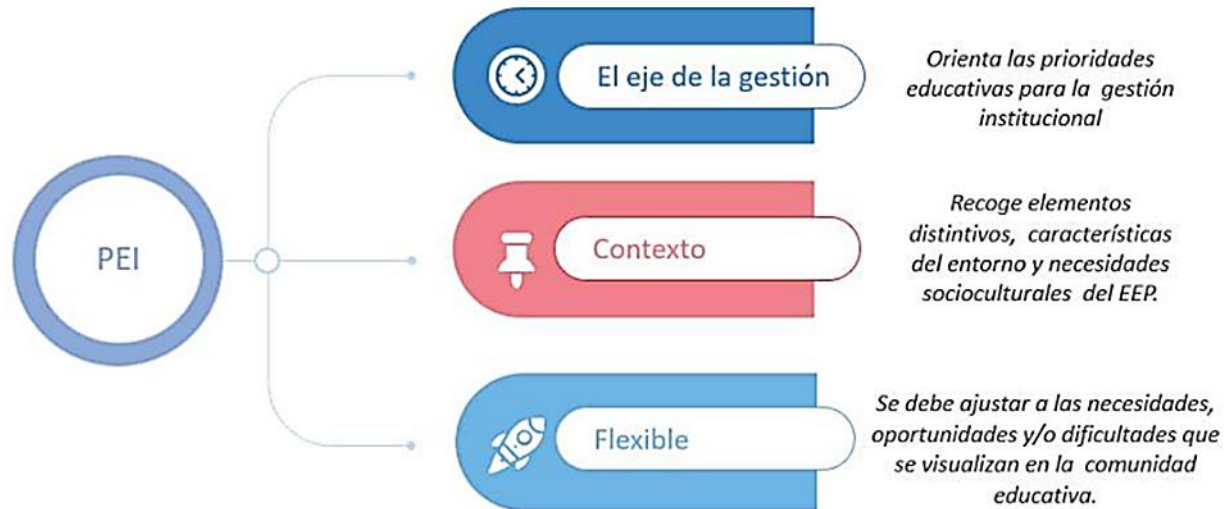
PEI

El eje de la gestión

Orienta las prioridades educativas para la gestión institucional

Contexto

Recoge elementos distintivos, características del entorno y necesidades socioculturales del EEP.

Flexible

Se debe ajustar a las necesidades, oportunidades y/o dificultades que se visualizan en la comunidad educativa.